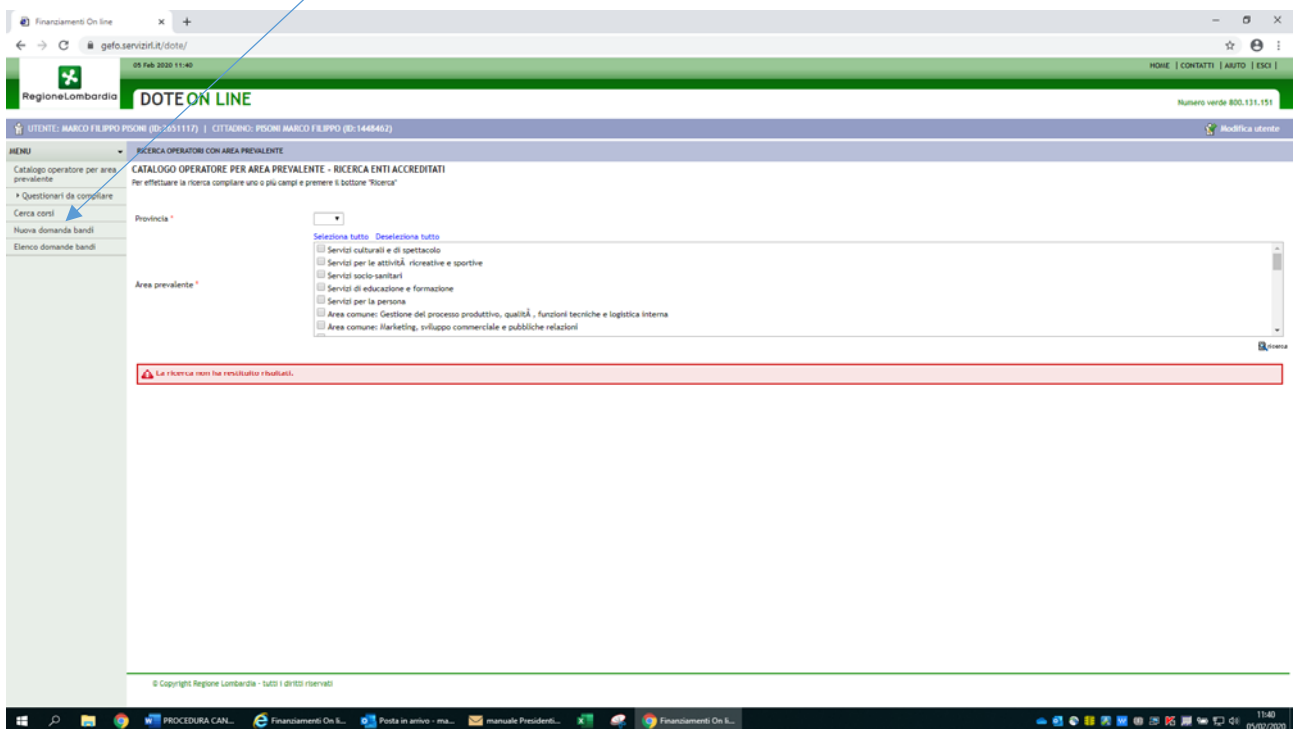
Finanziamenti On line × +

gefo.servizirl.it/dote/

05 Feb 2020 11:40

HOME | CONTATTI | AIUTO | ESCI |

RegioneLombardia

DOTE ON LINE

Numero verde 800.131.151

UTENTE: MARCO FILIPPO PISONI (ID:1651117) | CITTADINO: PISONI MARCO FILIPPO (ID:1448462)

Modifica utente

MENU

RICERCA OPERATORI CON AREA PREVALENTE

Catalogo operatore per area prevalente

▸ Questionari da compilare

Cerca corsi

Nuova domanda bandi

Elenco domande bandi

CATALOGO OPERATORE PER AREA PREVALENTE - RICERCA ENTI ACCREDITATI

Per effettuare la ricerca compilare uno o più campi e premere il bottone "Ricerca"

Provincia *

Seleziona tutto Deseleziona tutto

Area prevalente *

Servizi culturali e di spettacolo
Servizi per le attivitÃ ricreative e sportive
Servizi socio-sanitari
Servizi di educazione e formazione
Servizi per la persona
Area comune: Gestione del processo produttivo, qualitÃ , funzioni tecniche e logistica interna
Area comune: Marketing, sviluppo commerciale e pubbliche relazioni

ricerca

La ricerca non ha restituito risultati.

© Copyright Regione Lombardia - tutti i diritti riservati

PROCEDURA CAN... Finanziamenti On li... Posta in arrivo - ma... manuale Presidenti... Finanziamenti On li...

11:40
05/02/2020